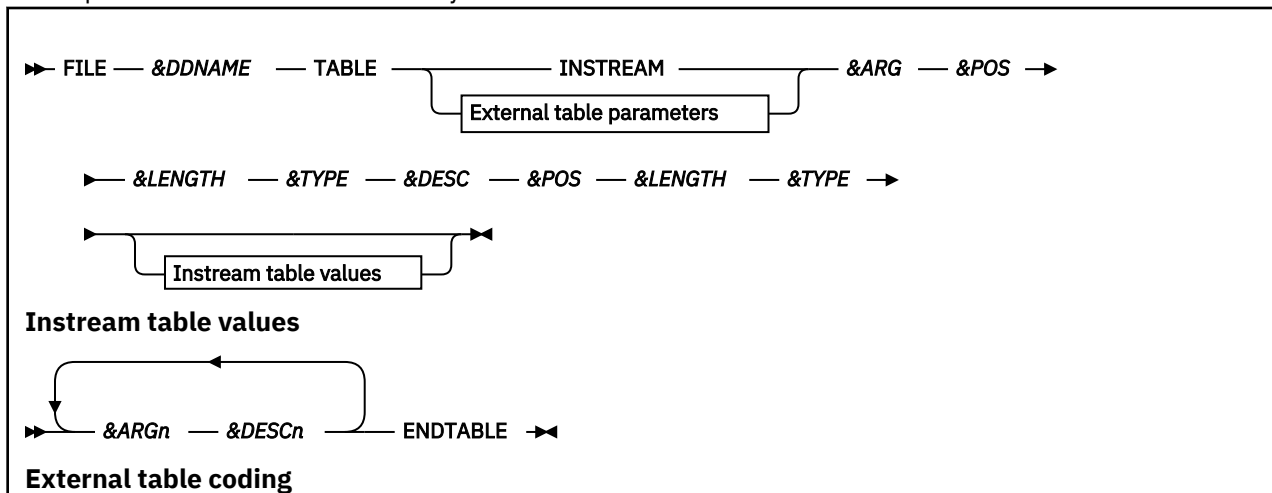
FILE &DDNAME TABLE INSTREAM External table parameters &ARG &POS

&LENGTH &TYPE &DESC &POS &LENGTH &TYPE

Instream table values

**Instream table values**

&ARGn &DESCn ENDTABLE

**External table coding**